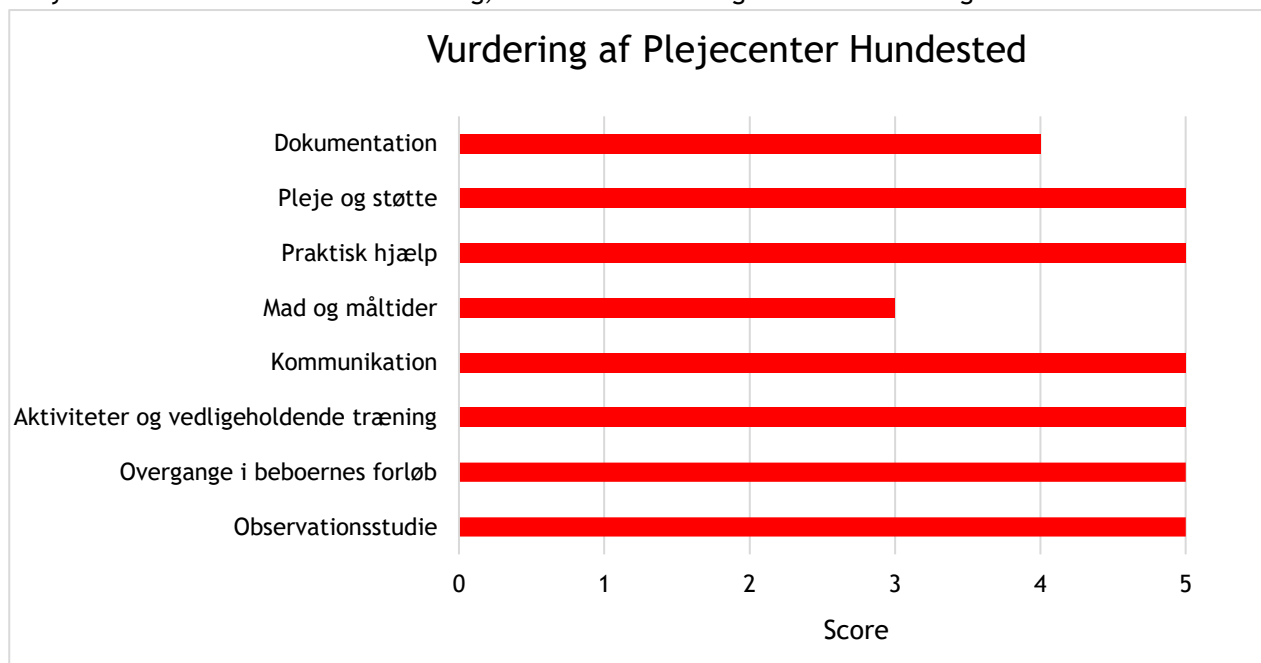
Vurdering af Plejecenter Hundested

Dokumentation
Pleje og støtte
Praktisk hjælp
Mad og måltider
Kommunikation
Aktiviteter og vedligeholdende træning
Overgange i beboernes forløb
Observationsstudie

0
1
2
3
4
5

Score